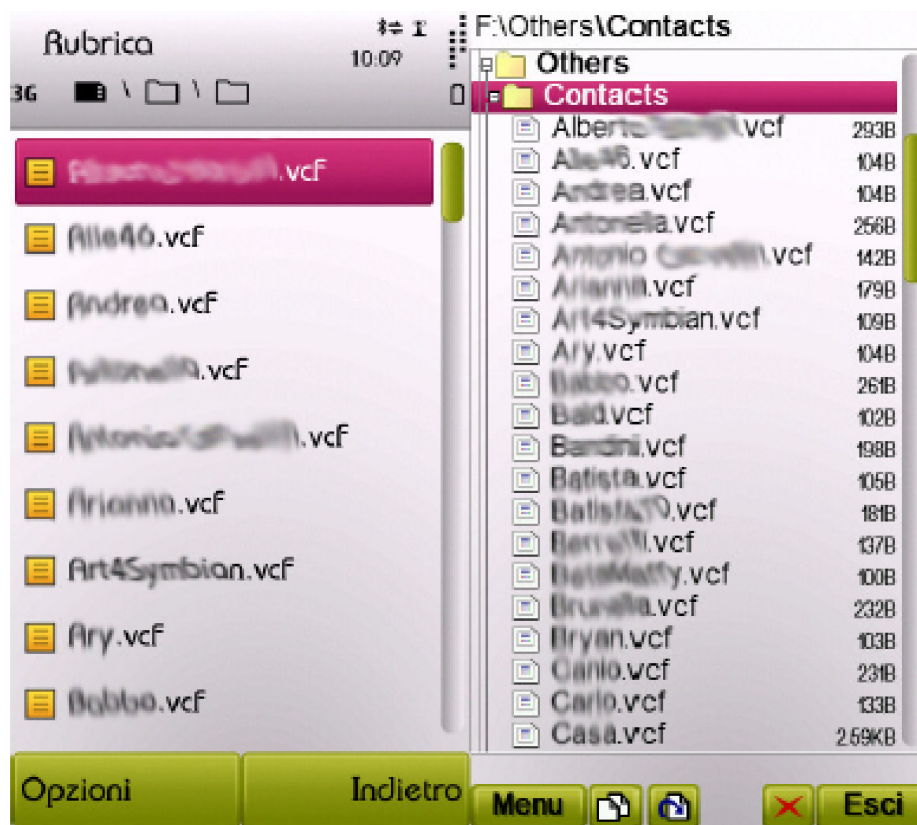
Rubrica
10:09
3G

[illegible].vcf
Alle46.vcf
Andrea.vcf
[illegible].vcf
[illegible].vcf
Arianna.vcf
Art4Symbian.vcf
Ary.vcf
Babbo.vcf

Opzioni
Indietro

F:\Others\Contacts
Others
Contacts

| | |
|---|---|
| Alberto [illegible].vcf | 293B |
| Alle46.vcf | 104B |
| Andrea.vcf | 104B |
| Antonella.vcf | 256B |
| Antonio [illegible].vcf | 142B |
| Arianna.vcf | 179B |
| Art4Symbian.vcf | 109B |
| Ary.vcf | 104B |
| Babbo.vcf | 261B |
| Bald.vcf | 102B |
| Bandini.vcf | 198B |
| Batista.vcf | 105B |
| Batista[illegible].vcf | 181B |
| Berretti.vcf | 137B |
| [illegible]y.vcf | 100B |
| Brunella.vcf | 232B |
| Bryan.vcf | 103B |
| Canio.vcf | 231B |
| Carlo.vcf | 133B |
| Casa.vcf | 2.59KB |

Menu
Esci